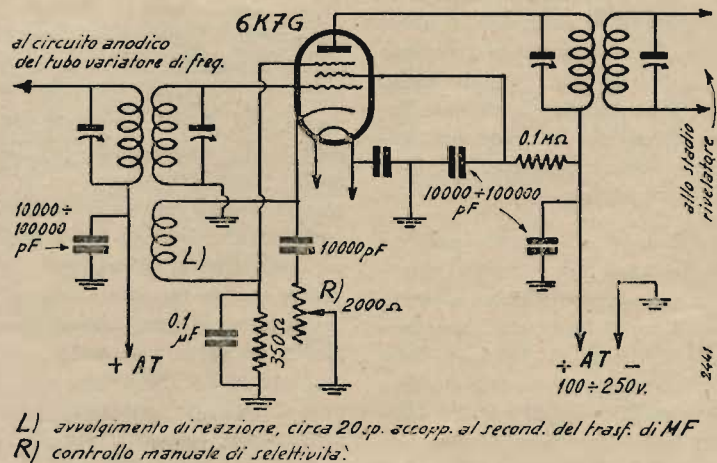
6K7G

al circuito anodico del tubo variatore di freq.

10000 ÷ 100000 pF

L)

0.1 μF

350Ω

10000pF

R) 2000Ω

+ AT

10000 ÷ 100000 pF

0.1 MΩ

allo stadio rivelatore

+ AT −
100 ÷ 250v.

2441

L) avvolgimento di reazione, circa 20 sp. accopp. al second. del trasf. di MF
R) controllo manuale di selettività.